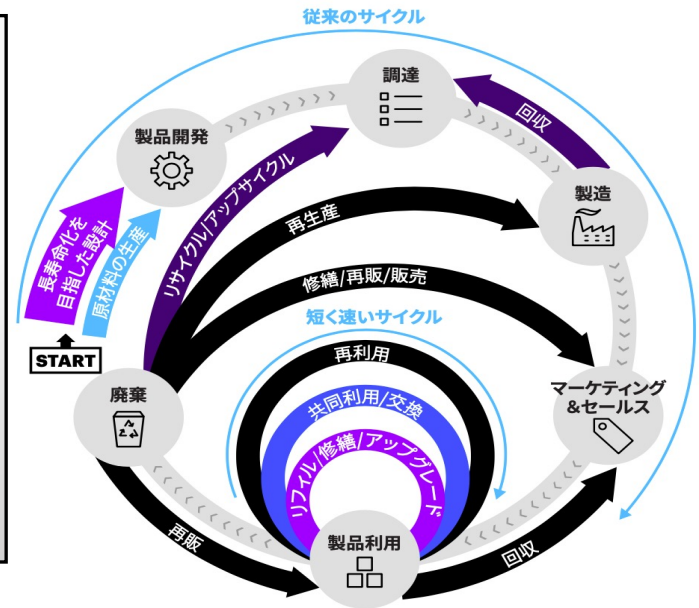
従来のサイクル

調達

回収

製品開発

製造

リサイクル/アップサイクル

再生産

長寿命化を目指した設計

原材料の生産

修繕/再販/販売

短く速いサイクル

START

再利用

マーケティング&セールス

廃棄

共同利用/交換

リフィル/修繕/アップグレード

再販

製品利用

回収